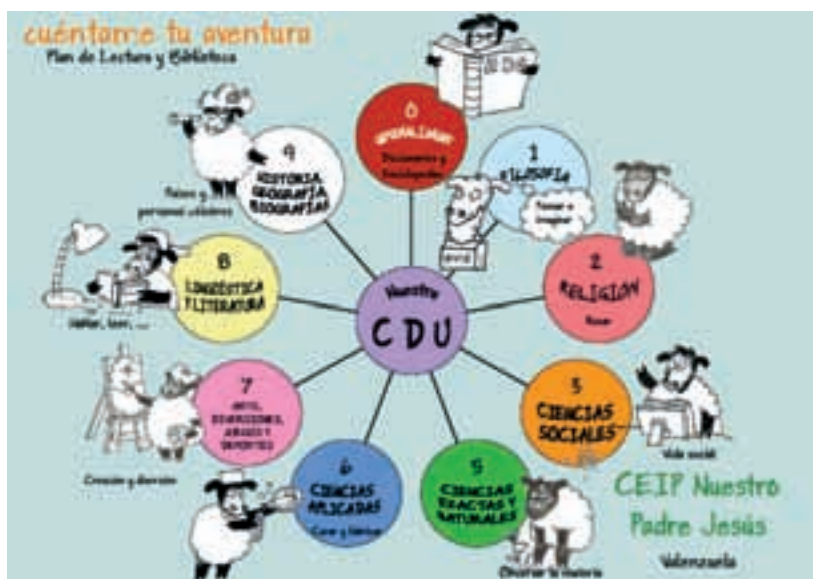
cuéntame tu aventura
Plan de Lectura y Biblioteca

Nuestra
CDU

0
GENERALIDADES
Diccionarios y Enciclopedias

1
FILOSOFÍA
Pensar e imaginar

2
RELIGIÓN
Rezar

3
CIENCIAS SOCIALES
Vida social

5
CIENCIAS EXACTAS Y NATURALES
Observar la materia

6
CIENCIAS APLICADAS
Curar y fabricar

7
ARTE, DIVERSIONES, JUEGOS Y DEPORTES
Creación y diversión

8
LINGÜÍSTICA Y LITERATURA
Hablar, leer, ...

9
HISTORIA, GEOGRAFÍA, BIOGRAFÍAS
Países y personas célebres

CEIP Nuestro Padre Jesús
Valenzuela